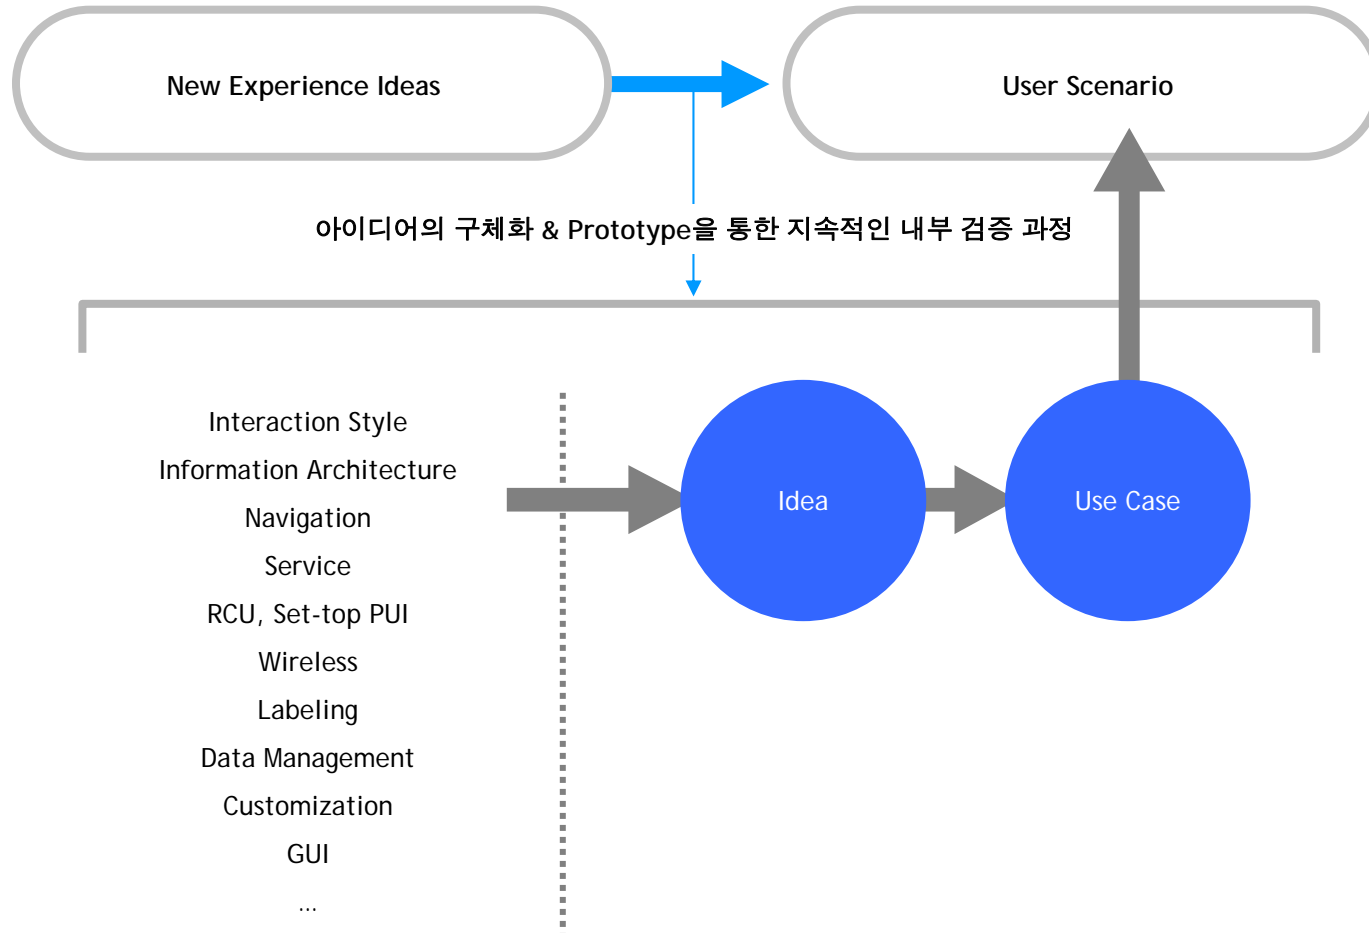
New Experience Ideas

User Scenario

아이디어의 구체화 & Prototype을 통한 지속적인 내부 검증 과정

Interaction Style
Information Architecture
Navigation
Service
RCU, Set-top PUI
Wireless
Labeling
Data Management
Customization
GUI
...

Idea

Use Case